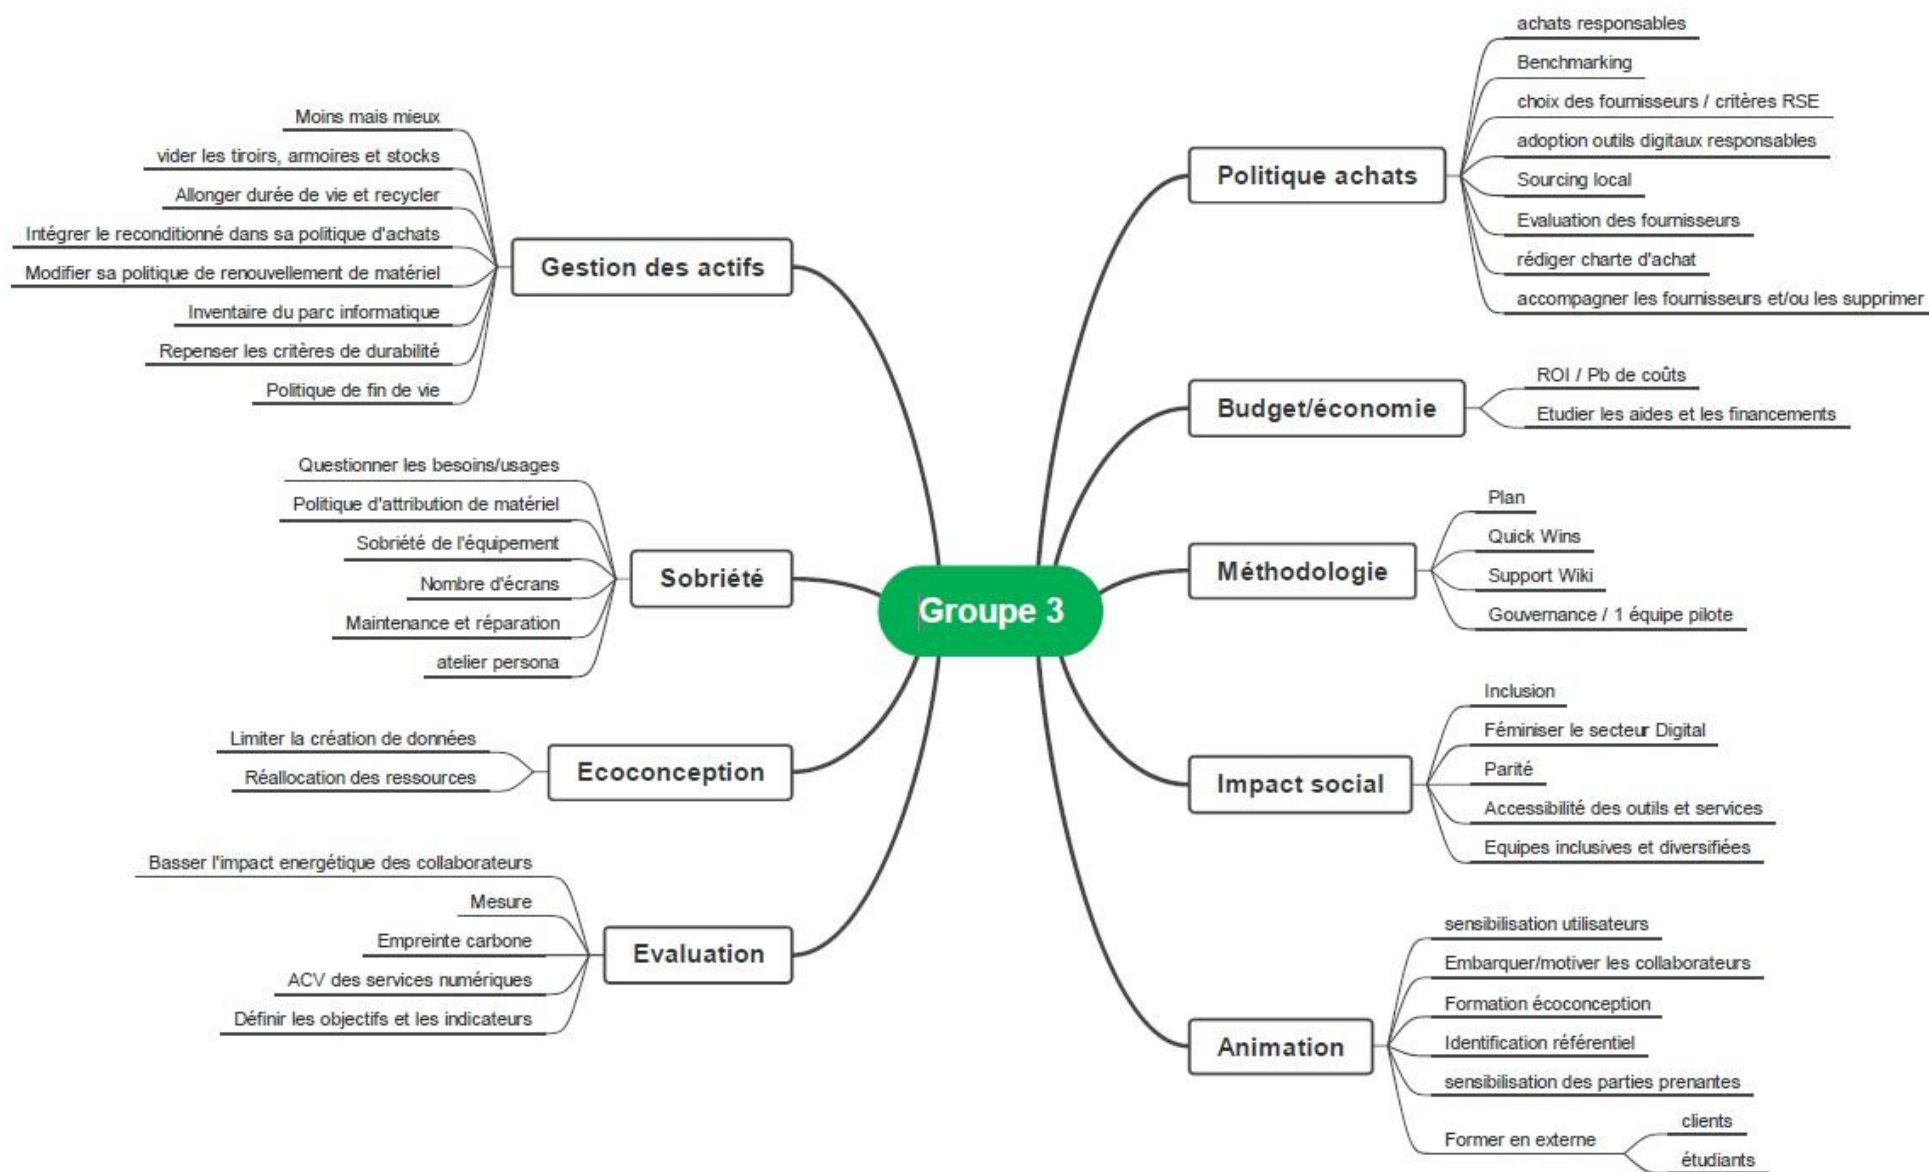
Groupe 3

Gestion des actifs
Moins mais mieux
vider les tiroirs, armoires et stocks
Allonger durée de vie et recycler
Intégrer le reconditionné dans sa politique d'achats
Modifier sa politique de renouvellement de matériel
Inventaire du parc informatique
Repenser les critères de durabilité
Politique de fin de vie

Sobriété
Questionner les besoins/usages
Politique d'attribution de matériel
Sobriété de l'équipement
Nombre d'écrans
Maintenance et réparation
atelier persona

Ecoconception
Limiter la création de données
Réallocation des ressources

Evaluation
Basser l'impact energétique des collaborateurs
Mesure
Empreinte carbone
ACV des services numériques
Définir les objectifs et les indicateurs

Politique achats
achats responsables
Benchmarking
choix des fournisseurs / critères RSE
adoption outils digitaux responsables
Sourcing local
Evaluation des fournisseurs
rédiger charte d'achat
accompagner les fournisseurs et/ou les supprimer

Budget/économie
ROI / Pb de coûts
Etudier les aides et les financements

Méthodologie
Plan
Quick Wins
Support Wiki
Gouvernance / 1 équipe pilote

Impact social
Inclusion
Féminiser le secteur Digital
Parité
Accessibilité des outils et services
Equipes inclusives et diversifiées

Animation
sensibilisation utilisateurs
Embarquer/motiver les collaborateurs
Formation écoconception
Identification référentiel
sensibilisation des parties prenantes
Former en externe
clients
étudiants